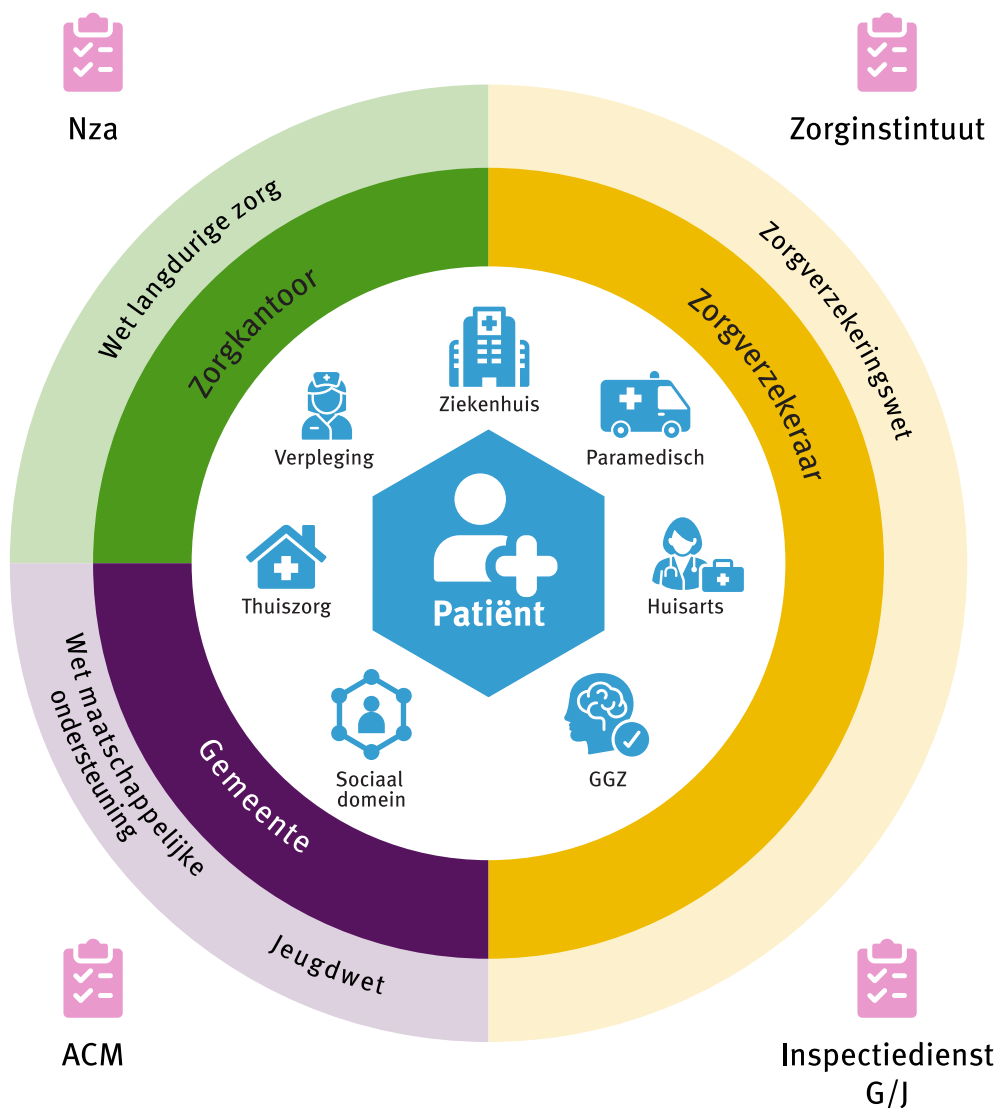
Nza

Zorginstintuut

Wet langdurige zorg

Zorgkantoor

Zorgverzekeringswet

Zorgverzekeraar

Ziekenhuis

Verpleging

Paramedisch

Thuiszorg

Patiënt

Huisarts

Wet maatschappelijke ondersteuning

Gemeente

Sociaal domein

GGZ

Jeugdwet

ACM

Inspectiedienst G/J